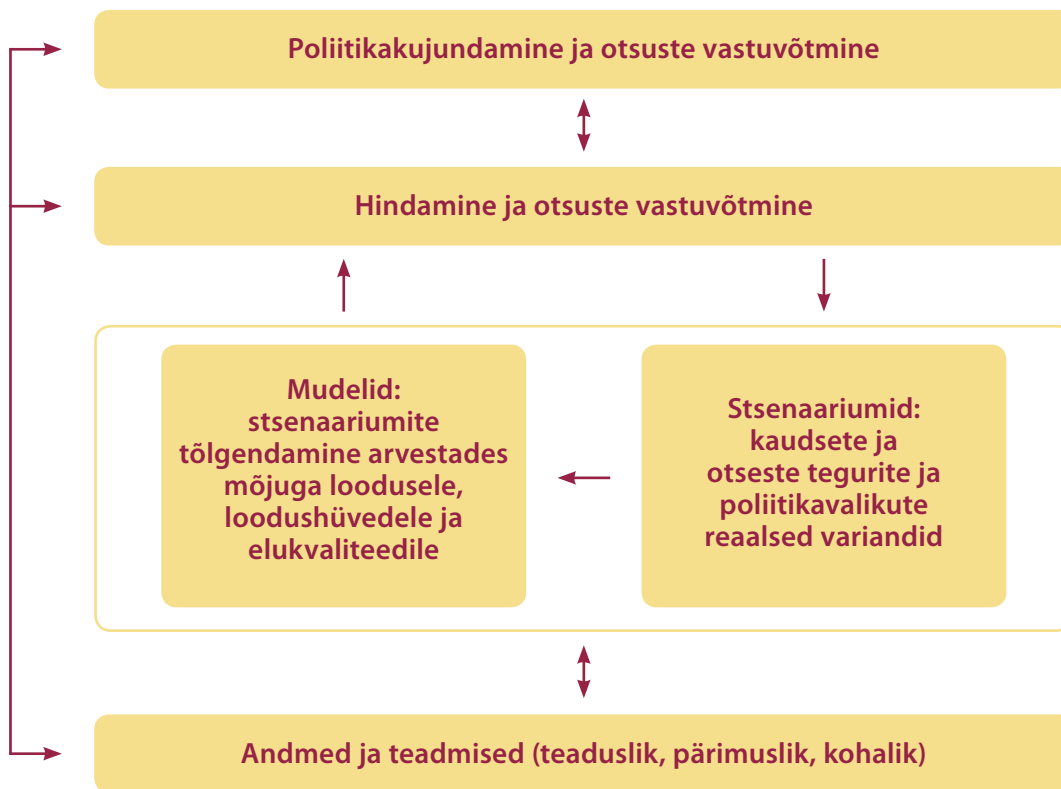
Poliitikakujundamine ja otsuste vastuvõtmine

Hindamine ja otsuste vastuvõtmine

Mudelid:
stsenaariumite tõlgendamine arvestades mõjuga loodusele, loodushüvedele ja elukvaliteedile

Stsenaariumid:
kaudsete ja otseste tegurite ja poliitikavalikute reaalsed variandid

Andmed ja teadmised (teaduslik, pärimuslik, kohalik)